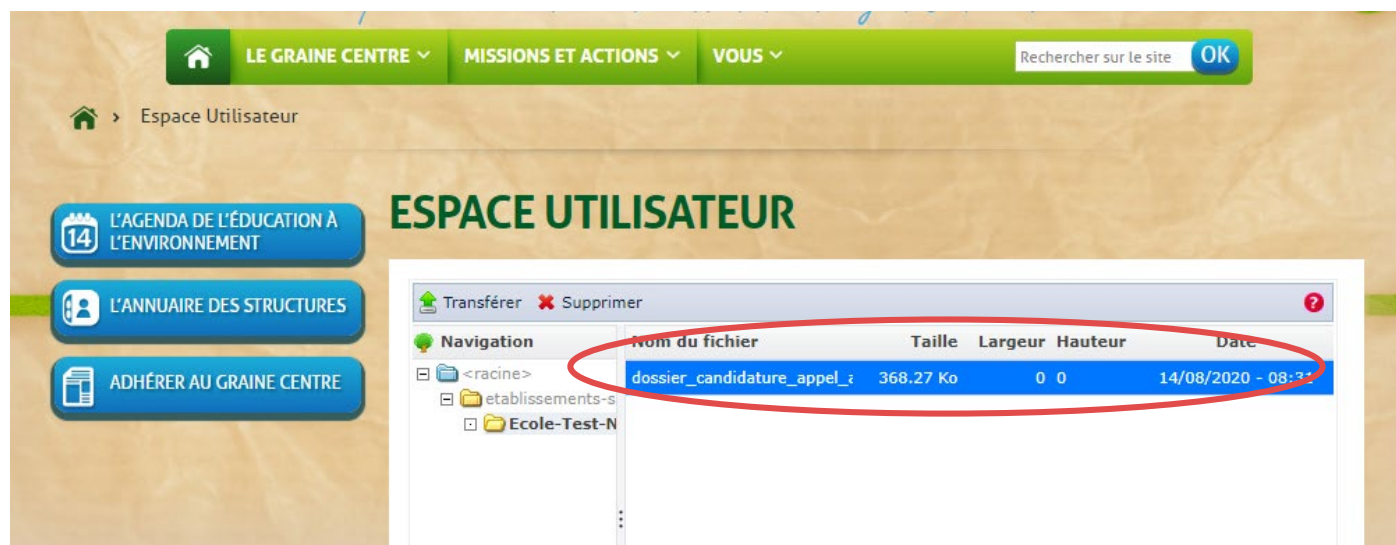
LE GRAINE CENTRE
MISSIONS ET ACTIONS
VOUS
Rechercher sur le site
OK

› Espace Utilisateur

L'AGENDA DE L'ÉDUCATION À L'ENVIRONNEMENT
14
L'ANNUAIRE DES STRUCTURES
ADHÉRER AU GRAINE CENTRE

ESPACE UTILISATEUR

Transférer
Supprimer

Navigation
<racine>
etablissements-s
Ecole-Test-N

| Nom du fichier | Taille | Largeur | Hauteur | Date |
|---|---|---|---|---|
| dossier_candidature_appel_a | 368.27 Ko | 0 | 0 | 14/08/2020 - 08:3 |